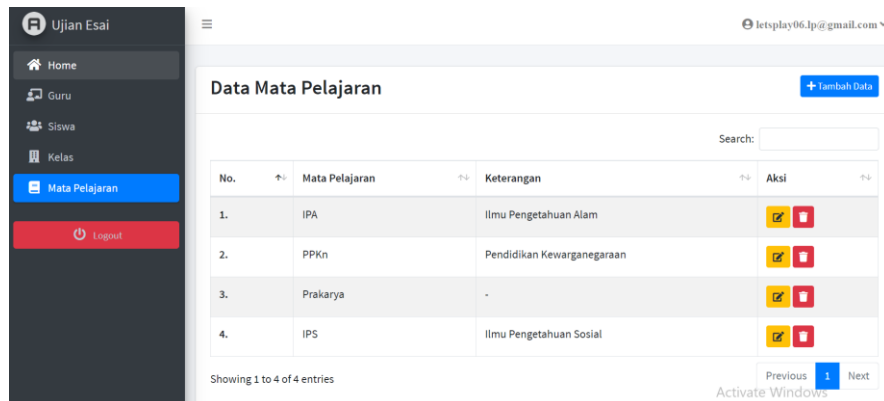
Ujian Esai

Home
Guru
Siswa
Kelas
Mata Pelajaran
Logout

letsplay06.lp@gmail.com

Data Mata Pelajaran

Tambah Data

Search:

| No. | Mata Pelajaran | Keterangan | Aksi |
|---|---|---|---|
| 1. | IPA | Ilmu Pengetahuan Alam | |
| 2. | PPKn | Pendidikan Kewarganegaraan | |
| 3. | Prakarya | - | |
| 4. | IPS | Ilmu Pengetahuan Sosial | |

Showing 1 to 4 of 4 entries

Previous 1 Next

Activate Windows